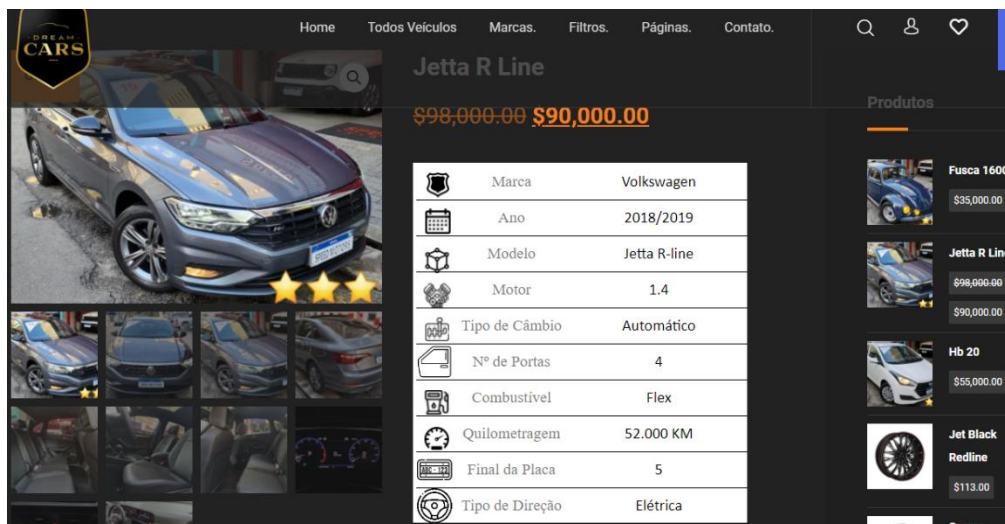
DREAM CARS

Home Todos Veículos Marcas. Filtros. Páginas. Contato.

Jetta R Line

~~$98,000.00~~ $90,000.00

| | | |
|---|---|---|
| | Marca | Volkswagen |
| | Ano | 2018/2019 |
| | Modelo | Jetta R-line |
| | Motor | 1.4 |
| | Tipo de Câmbio | Automático |
| | Nº de Portas | 4 |
| | Combustível | Flex |
| | Quilometragem | 52.000 KM |
| | Final da Placa | 5 |
| | Tipo de Direção | Elétrica |

Produtos

Fusca 1600
$35,000.00

Jetta R Line
~~$98,000.00~~
$90,000.00

Hb 20
$55,000.00

Jet Black Redline
$113.00